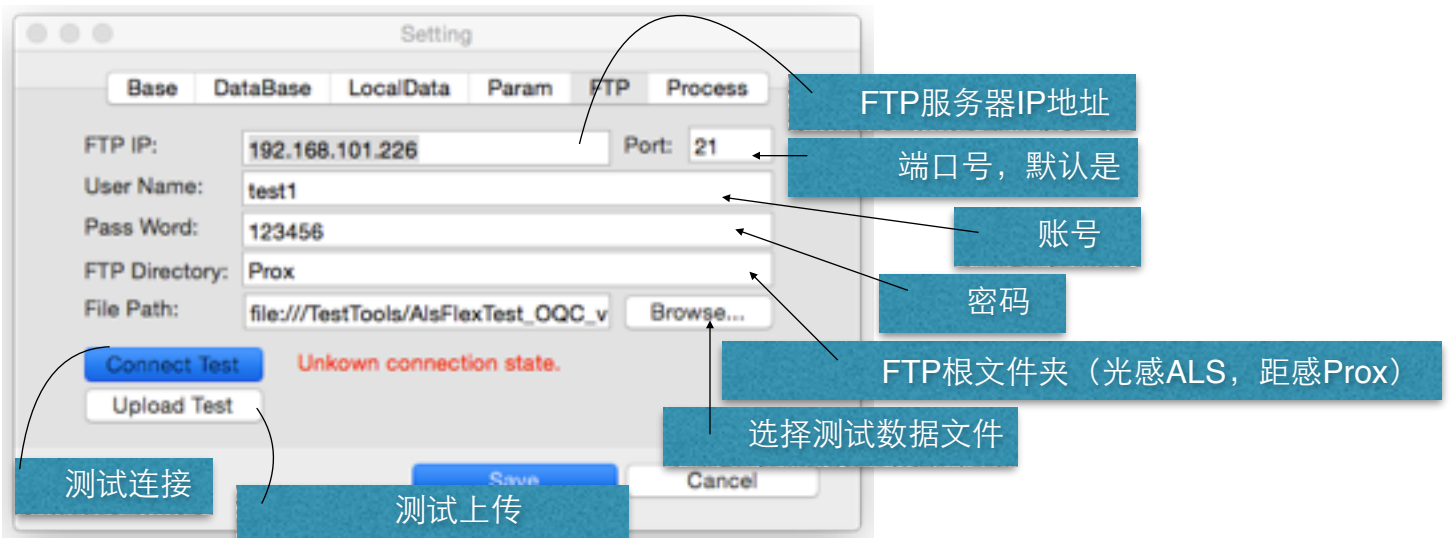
Setting

Base | DataBase | LocalData | Param | FTP | Process

FTP服务器IP地址

FTP IP: 192.168.101.226 Port: 21

端口号，默认是

User Name: test1

账号

Pass Word: 123456

密码

FTP Directory: Prox

File Path: file:///TestTools/AlsFlexTest_OQC_v Browse...

FTP根文件夹（光感ALS，距感Prox）

Connect Test Unkown connection state.

Upload Test

选择测试数据文件

测试连接

Save Cancel

测试上传